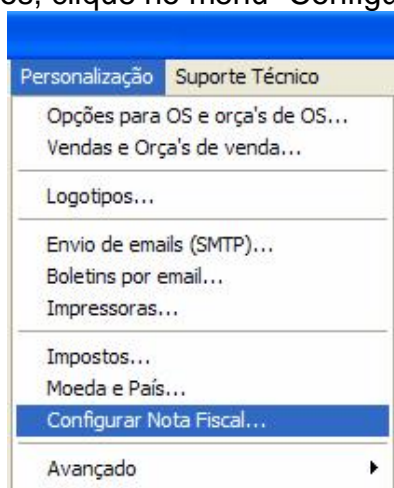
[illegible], clique no menu "Configu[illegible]

Personalização Suporte Técnico

Opções para OS e orça's de OS...
Vendas e Orça's de venda...

Logotipos...

Envio de emails (SMTP)...
Boletins por email...
Impressoras...

Impostos...
Moeda e País...
Configurar Nota Fiscal...

Avançado